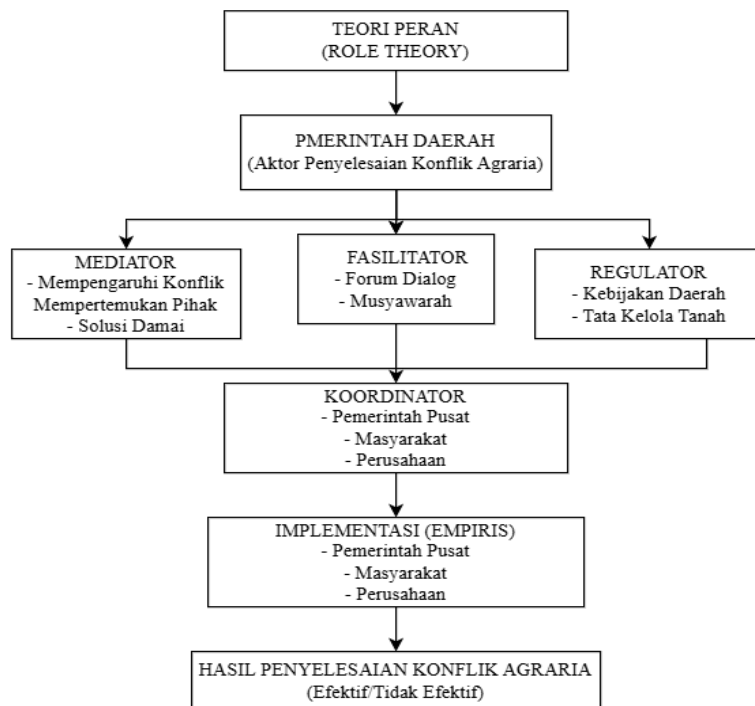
TEORI PERAN
(ROLE THEORY)

PMERINTAH DAERAH
(Aktor Penyelesaian Konflik Agraria)

MEDIATOR
- Mempengaruhi Konflik
Mempertemukan Pihak
- Solusi Damai

FASILITATOR
- Forum Dialog
- Musyawarah

REGULATOR
- Kebijakan Daerah
- Tata Kelola Tanah

KOORDINATOR
- Pemerintah Pusat
- Masyarakat
- Perusahaan

IMPLEMENTASI (EMPIRIS)
- Pemerintah Pusat
- Masyarakat
- Perusahaan

HASIL PENYELESAIAN KONFLIK AGRARIA
(Efektif/Tidak Efektif)